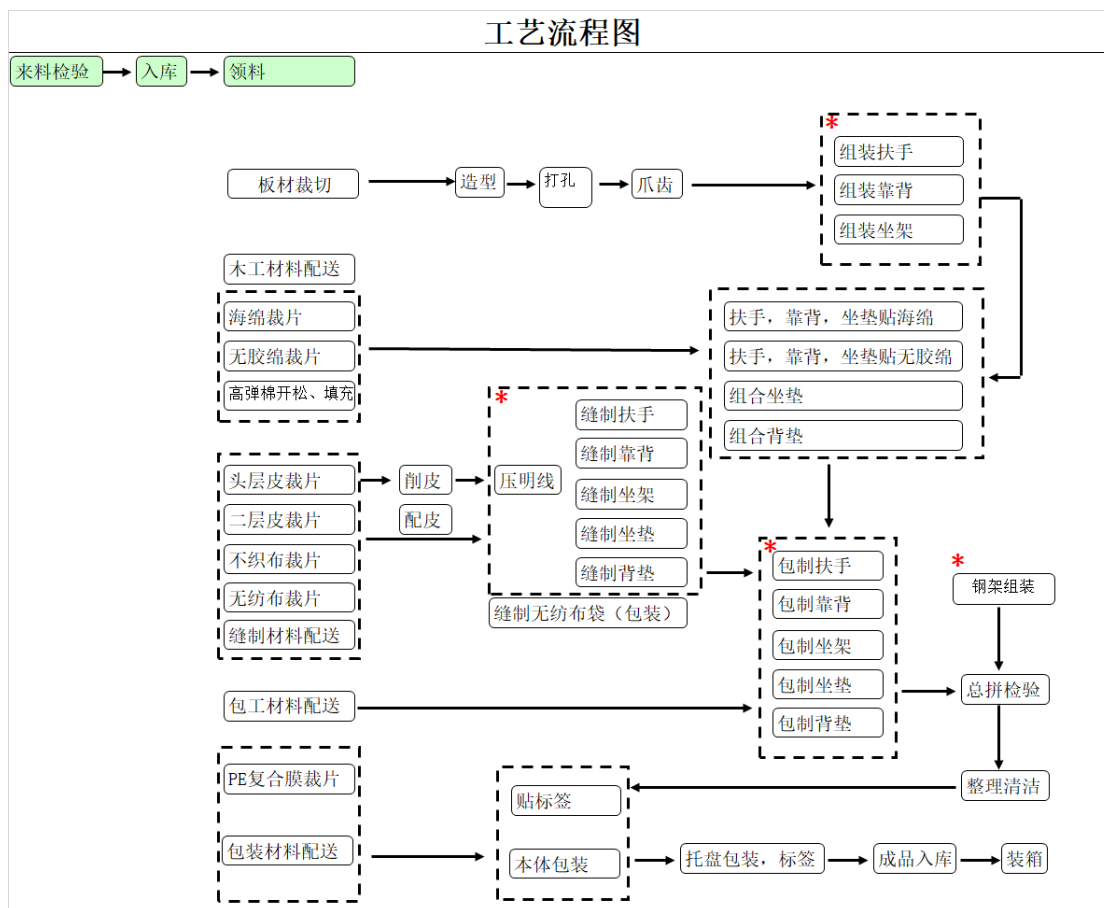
工艺流程图

来料检验 入库 领料

板材裁切 造型 打孔 爪齿

*
组装扶手
组装靠背
组装坐架

木工材料配送

海绵裁片
无胶绵裁片
高弹棉开松、填充

扶手，靠背，坐垫贴海绵
扶手，靠背，坐垫贴无胶绵
组合坐垫
组合背垫

头层皮裁片
二层皮裁片
不织布裁片
无纺布裁片
缝制材料配送

削皮
配皮

*
压明线
缝制扶手
缝制靠背
缝制坐架
缝制坐垫
缝制背垫

缝制无纺布袋（包装）

*
包制扶手
包制靠背
包制坐架
包制坐垫
包制背垫

*
钢架组装

总拼检验

包工材料配送

PE复合膜裁片

包装材料配送

贴标签
本体包装

整理清洁

托盘包装，标签 成品入库 装箱